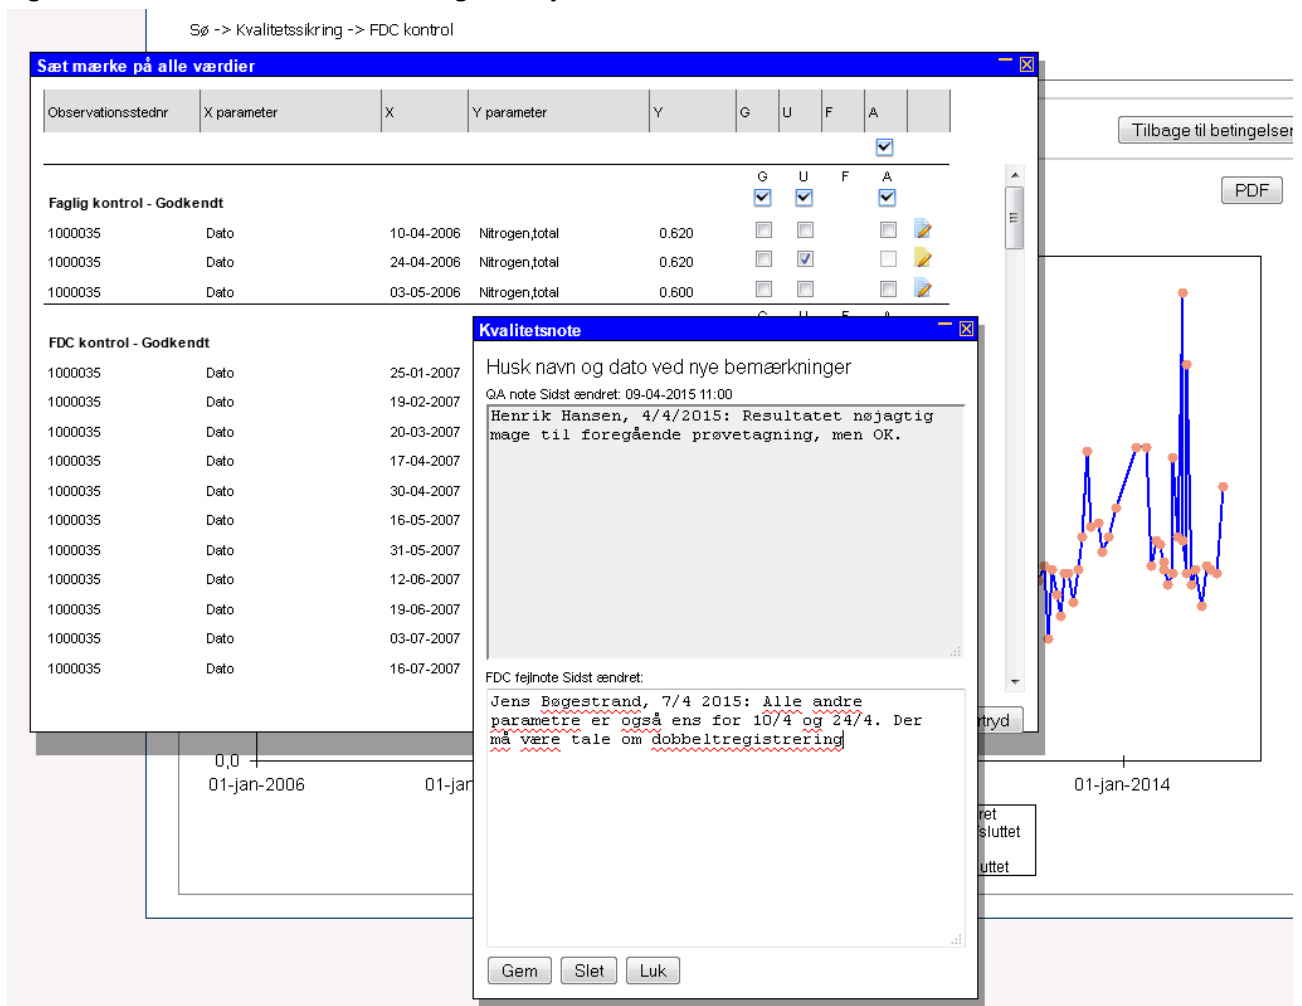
Sø -> Kvalitetssikring -> FDC kontrol

Sæt mærke på alle værdier

| Observationsstednr | X parameter | X | Y parameter | Y | G | U | F | A |
|---|---|---|---|---|---|---|---|---|

G U F A

Faglig kontrol - Godkendt

| 1000035 | Dato | 10-04-2006 | Nitrogen,total | 0.620 |
|---|---|---|---|---|
| 1000035 | Dato | 24-04-2006 | Nitrogen,total | 0.620 |
| 1000035 | Dato | 03-05-2006 | Nitrogen,total | 0.600 |

FDC kontrol - Godkendt

| 1000035 | Dato | 25-01-2007 |
|---|---|---|
| 1000035 | Dato | 19-02-2007 |
| 1000035 | Dato | 20-03-2007 |
| 1000035 | Dato | 17-04-2007 |
| 1000035 | Dato | 30-04-2007 |
| 1000035 | Dato | 16-05-2007 |
| 1000035 | Dato | 31-05-2007 |
| 1000035 | Dato | 12-06-2007 |
| 1000035 | Dato | 19-06-2007 |
| 1000035 | Dato | 03-07-2007 |
| 1000035 | Dato | 16-07-2007 |

Tilbage til betingelser

PDF

Kvalitetsnote

Husk navn og dato ved nye bemærkninger

QA note Sidst ændret: 09-04-2015 11:00

Henrik Hansen, 4/4/2015: Resultatet nøjagtig mage til foregående prøvetagning, men OK.

FDC fejlnote Sidst ændret:

Jens Bøgestrand, 7/4 2015: Alle andre parametre er også ens for 10/4 og 24/4. Der må være tale om dobbeltregistrering

Gem Slet Luk

rtryd

0,0

01-jan-2006

01-jan

01-jan-2014

ret
sluttet
uttet